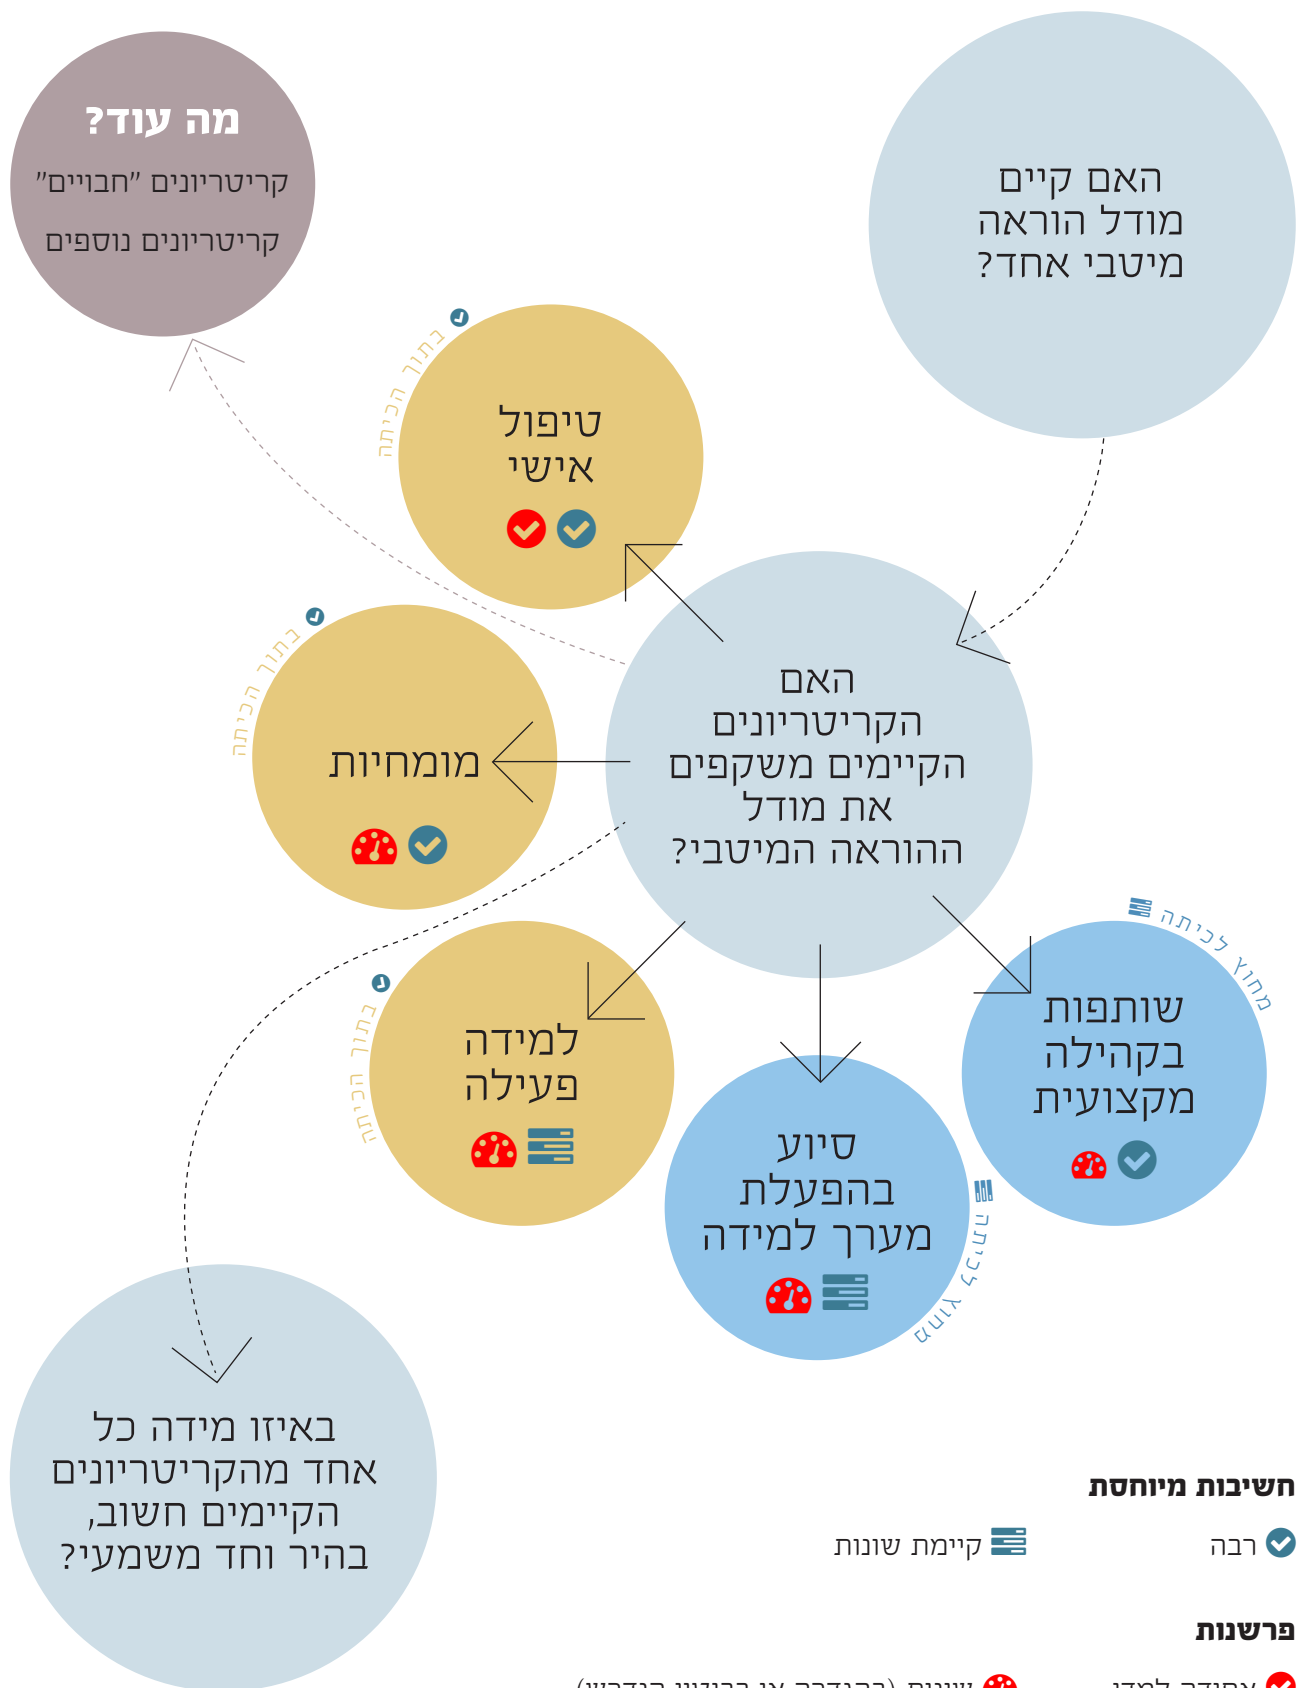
מה עוד?
קריטריונים "חבויים"
קריטריונים נוספים

האם קיים מודל הוראה מיטבי אחד?

בתוך הכיתה
טיפול אישי

בתוך הכיתה
מומחיות

האם הקריטריונים הקיימים משקפים את מודל ההוראה המיטבי?

מחוץ לכיתה
שותפות בקהילה מקצועית

בתוך הכיתה
למידה פעילה

סיוע בהפעלת מערך למידה
מחוץ לכיתה

באיזו מידה כל אחד מהקריטריונים הקיימים חשוב, בהיר וחד משמעי?

חשיבות מיוחסת
רבה
קיימות שונות

פרשנות
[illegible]
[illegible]